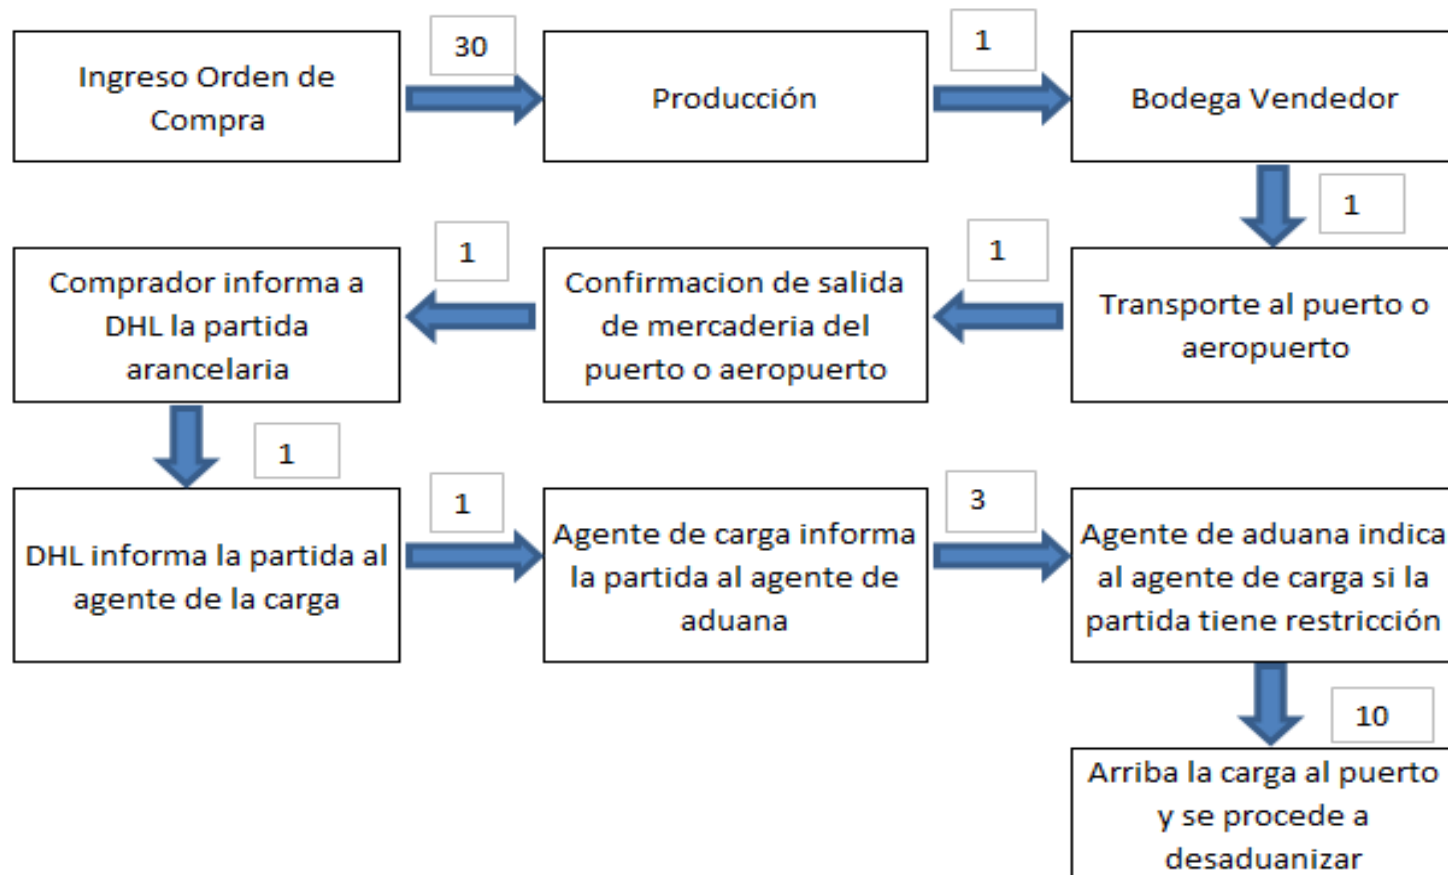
Ingreso Orden de Compra

30

Producción

1

Bodega Vendedor

1

Transporte al puerto o aeropuerto

1

Confirmacion de salida de mercaderia del puerto o aeropuerto

1

Comprador informa a DHL la partida arancelaria

1

DHL informa la partida al agente de la carga

1

Agente de carga informa la partida al agente de aduana

3

Agente de aduana indica al agente de carga si la partida tiene restricción

10

Arriba la carga al puerto y se procede a desaduanizar